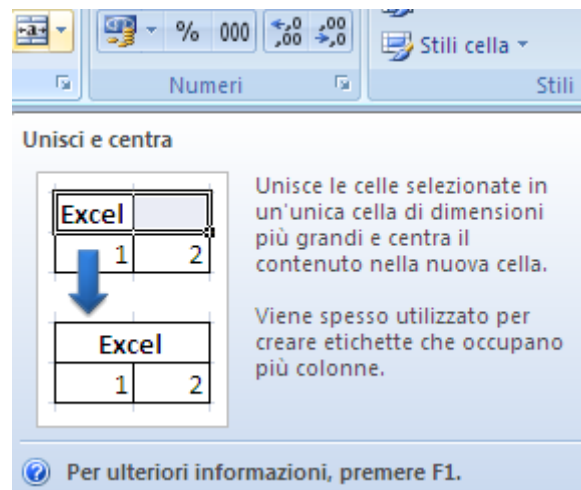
% 000 $^{+0}_{,00}$ $^{,00}_{+,0}$

Stili cella ▾

Numeri

Stili

Unisci e centra

| Excel | |
|---|---|
| 1 | 2 |

| Excel | |
|---|---|
| 1 | 2 |

Unisce le celle selezionate in un'unica cella di dimensioni più grandi e centra il contenuto nella nuova cella.

Viene spesso utilizzato per creare etichette che occupano più colonne.

Per ulteriori informazioni, premere F1.